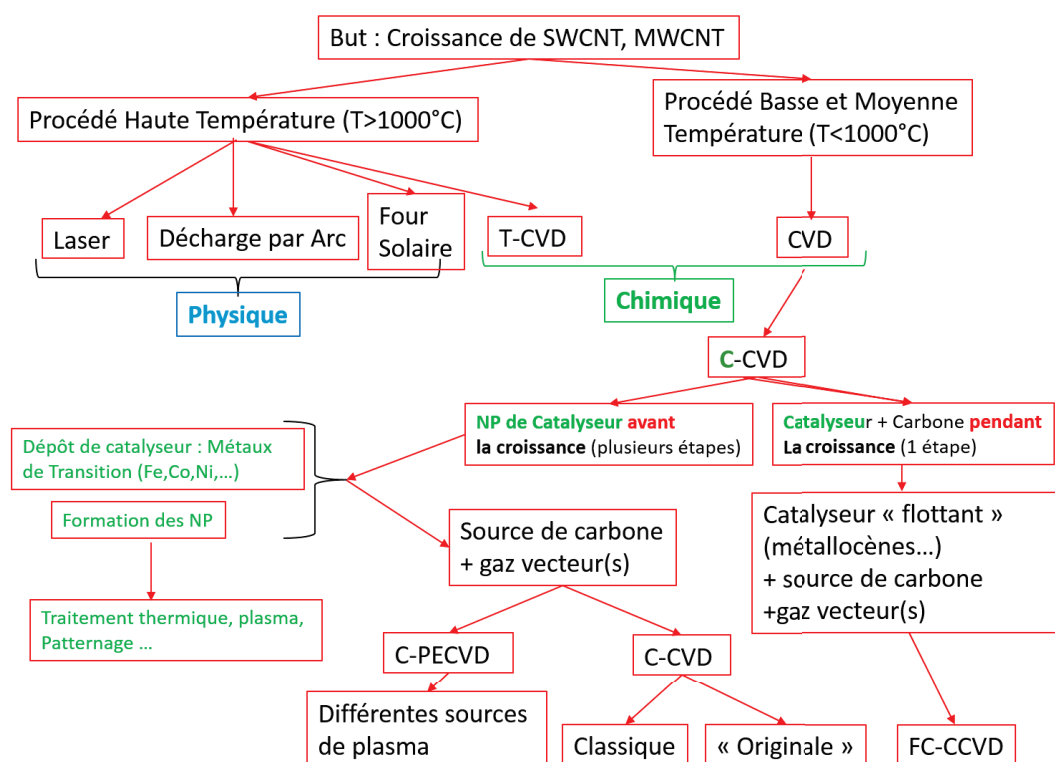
But : Croissance de SWCNT, MWCNT

Procédé Haute Température (T>1000°C)

Procédé Basse et Moyenne Température (T<1000°C)

Laser

Décharge par Arc

Four Solaire

T-CVD

CVD

Physique

Chimique

C-CVD

NP de Catalyseur avant la croissance (plusieurs étapes)

Catalyseur + Carbone pendant La croissance (1 étape)

Dépôt de catalyseur : Métaux de Transition (Fe,Co,Ni,...)

Formation des NP

Source de carbone + gaz vecteur(s)

Catalyseur « flottant » (métallocènes...) + source de carbone +gaz vecteur(s)

Traitement thermique, plasma, Patternage ...

C-PECVD

C-CVD

Différentes sources de plasma

Classique

« Originale »

FC-CCVD